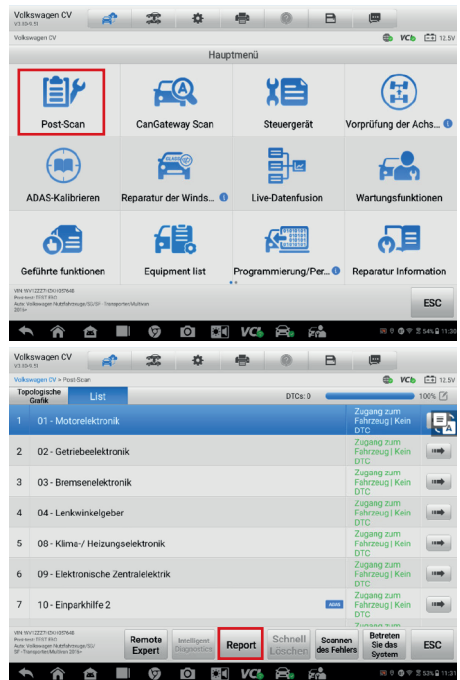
Volkswagen CV
V3.59.5.11

Volkswagen CV

VCI 12.5V

Hauptmenü

Post-Scan

CanGateway Scan

Steuergerät

Vorprüfung der Achs...

ADAS-Kalibrieren

Reparatur der Winds...

Live-Datenfusion

Wartungsfunktionen

Geführte funktionen

Equipment list

Programmierung/Per...

Reparatur Information

VIN WV1ZZZ7HZKH057648
Post-test: TEST ENG
Auto: Volkswagen Nutzfahrzeuge/SG/SF - Transporter/Multivan 2016+

ESC

VCI

54% 11:30

Volkswagen CV
V3.59.5.11

Volkswagen CV > Post-Scan

VCI 12.5V

Topologische Grafik

List

DTCs: 0

100%

| | | |
|---|---|---|
| 1 | 01 - Motorelektronik | Zugang zum Fahrzeug \| Kein DTC |
| 2 | 02 - Getriebeelektronik | Zugang zum Fahrzeug \| Kein DTC |
| 3 | 03 - Bremsenelektronik | Zugang zum Fahrzeug \| Kein DTC |
| 4 | 04 - Lenkwinkelgeber | Zugang zum Fahrzeug \| Kein DTC |
| 5 | 08 - Klima-/ Heizungselektronik | Zugang zum Fahrzeug \| Kein DTC |
| 6 | 09 - Elektronische Zentralelektrik | Zugang zum Fahrzeug \| Kein DTC |
| 7 | 10 - Einparkhilfe 2 | Zugang zum |

VIN WV1ZZZ7HZKH057648
Post-test: TEST ENG
Auto: Volkswagen Nutzfahrzeuge/SG/SF - Transporter/Multivan 2016+

Remote Expert

Intelligent Diagnostics

Report

Schnell Löschen

Scannen des Fehlers

Betreten Sie das System

ESC

VCI

53% 11:31